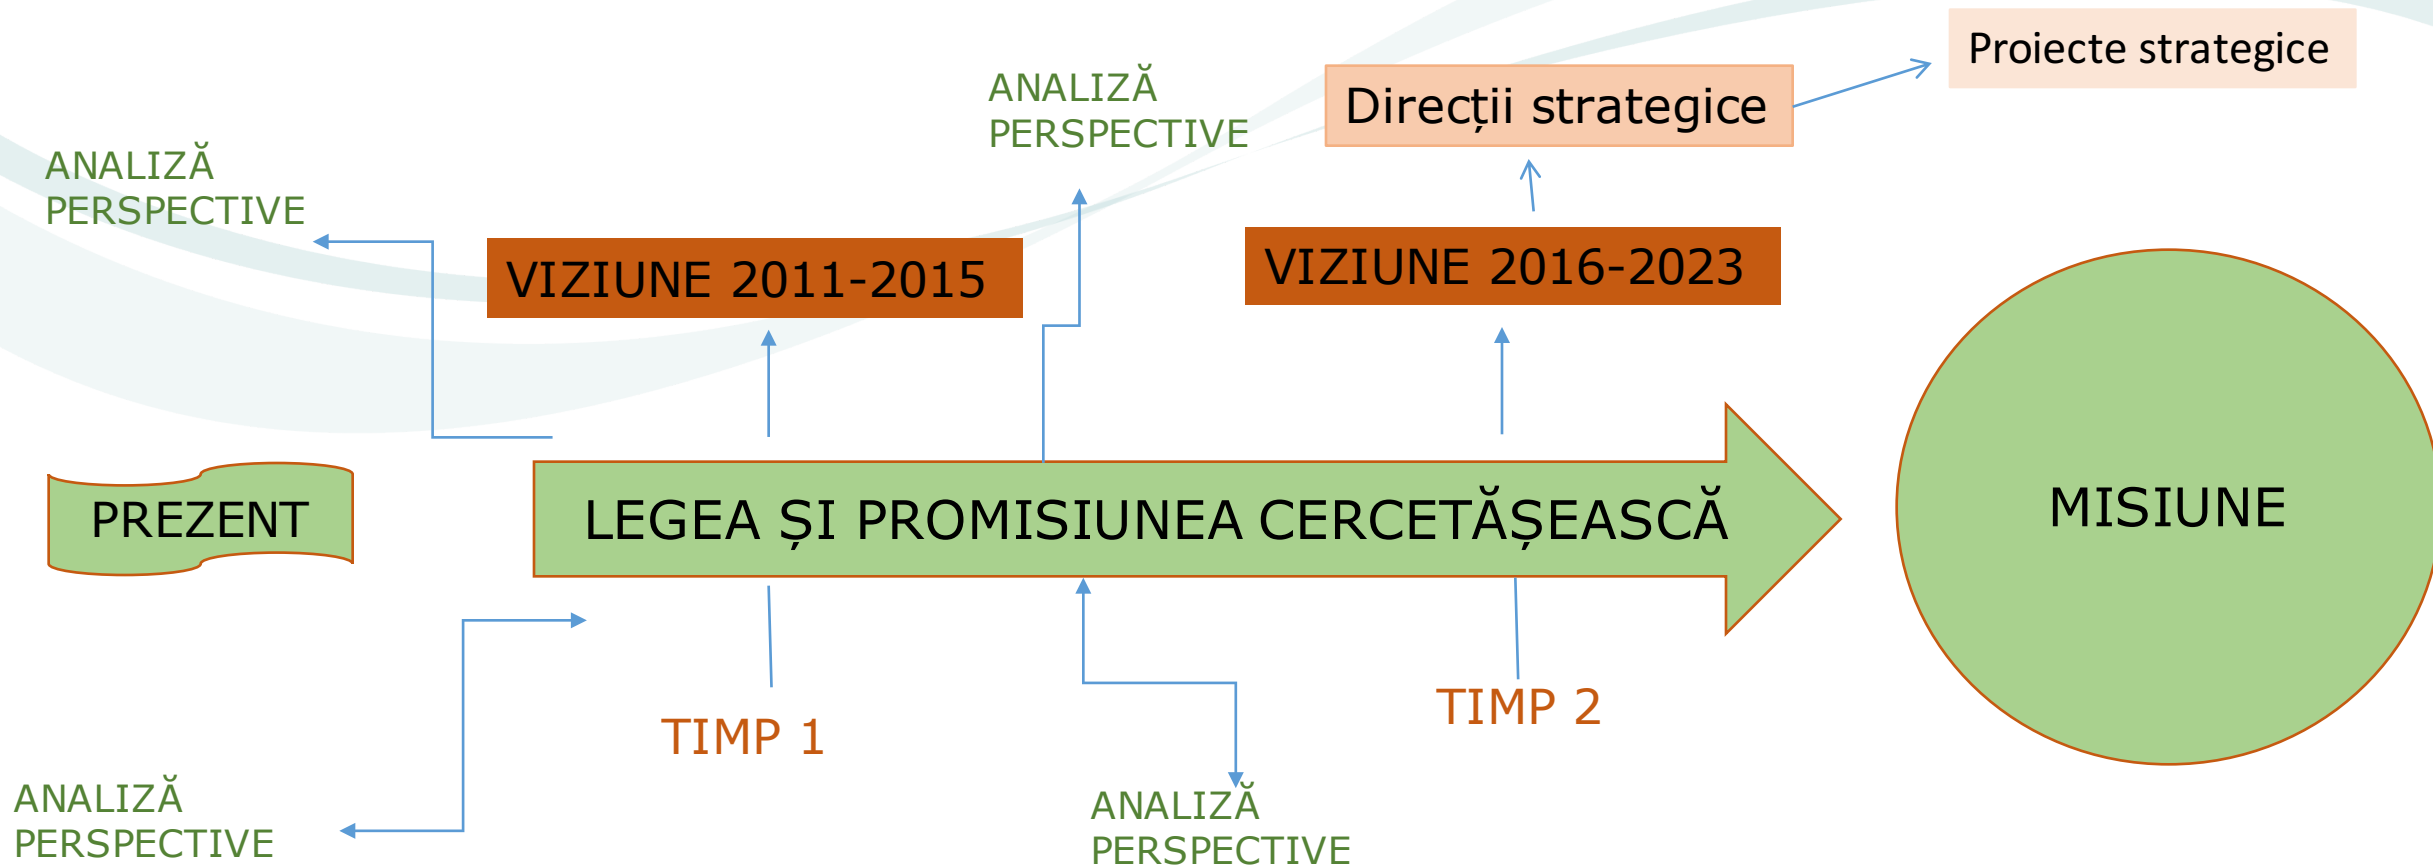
Proiecte strategice

ANALIZĂ PERSPECTIVE

Direcții strategice

ANALIZĂ PERSPECTIVE

VIZIUNE 2011-2015

VIZIUNE 2016-2023

PREZENT

LEGEA ȘI PROMISIUNEA CERCETĂȘEASCĂ

MISIUNE

TIMP 1

TIMP 2

ANALIZĂ PERSPECTIVE

ANALIZĂ PERSPECTIVE